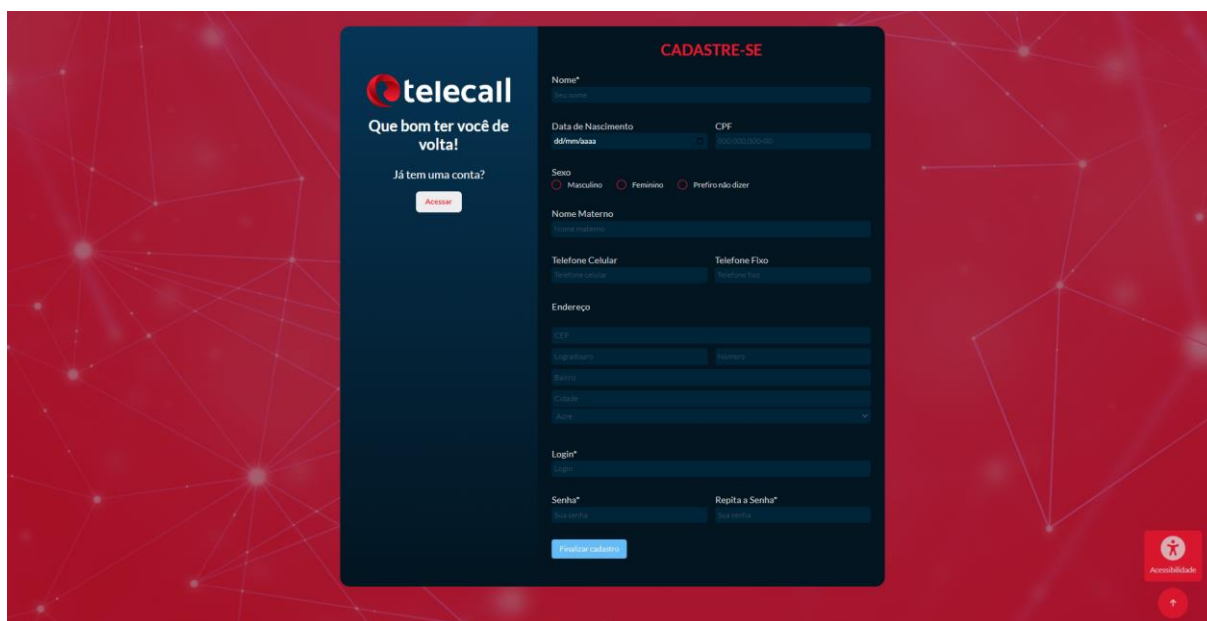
telecall

Que bom ter você de volta!

Já tem uma conta?

Acessar

CADASTRE-SE

Nome*

Seu nome

Data de Nascimento

dd/mm/aaaa

CPF

000.000.000-00

Sexo

Masculino

Feminino

Prefiro não dizer

Nome Materno

Nome materno

Telefone Celular

Telefone celular

Telefone Fixo

Telefone fixo

Endereço

CEP

Logradouro

Número

Bairro

Cidade

Acre

Login*

Login

Senha*

Sua senha

Repita a Senha*

Sua senha

Finalizar cadastro

Acessibilidade